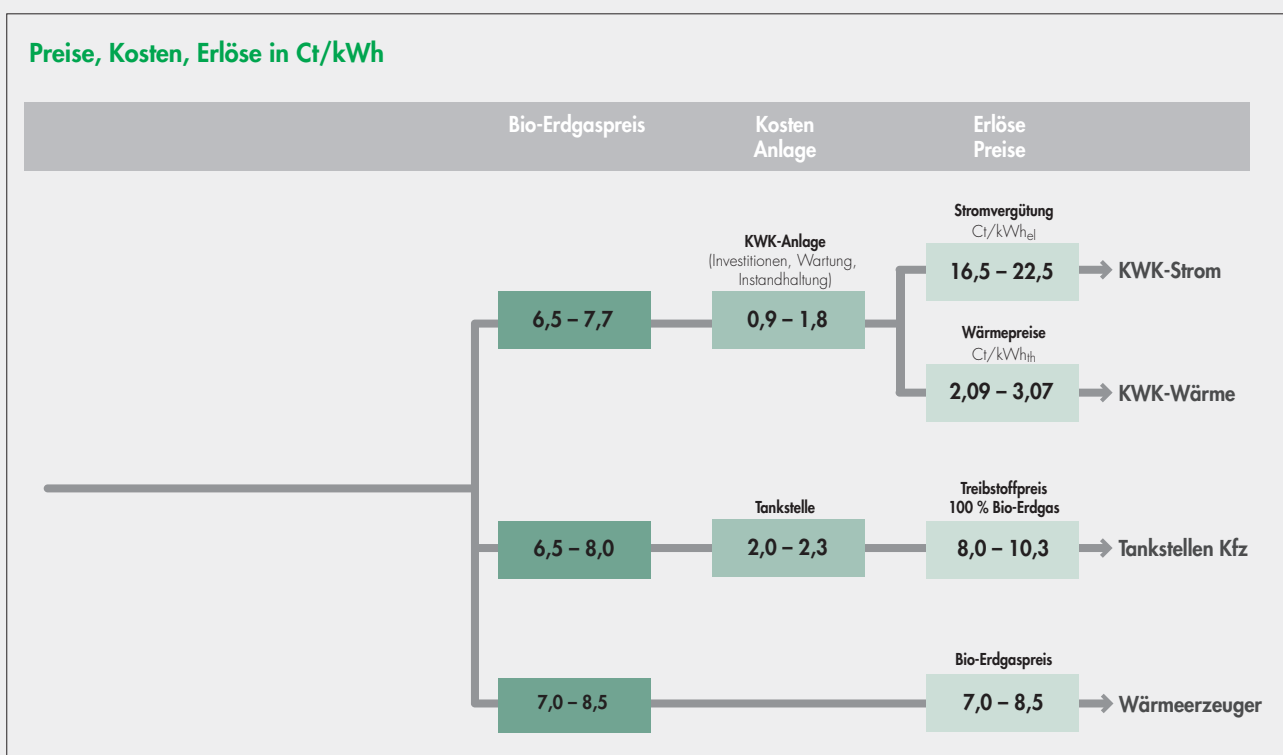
Preise, Kosten, Erlöse in Ct/kWh

Bio-Erdgaspreis

Kosten Anlage

Erlöse Preise

6,5 – 7,7

KWK-Anlage (Investitionen, Wartung, Instandhaltung)

0,9 – 1,8

Stromvergütung Ct/kWh$_{el}$

16,5 – 22,5

KWK-Strom

Wärmepreise Ct/kWh$_{th}$

2,09 – 3,07

KWK-Wärme

6,5 – 8,0

Tankstelle

2,0 – 2,3

Treibstoffpreis 100 % Bio-Erdgas

8,0 – 10,3

Tankstellen Kfz

7,0 – 8,5

Bio-Erdgaspreis

7,0 – 8,5

Wärmeerzeuger